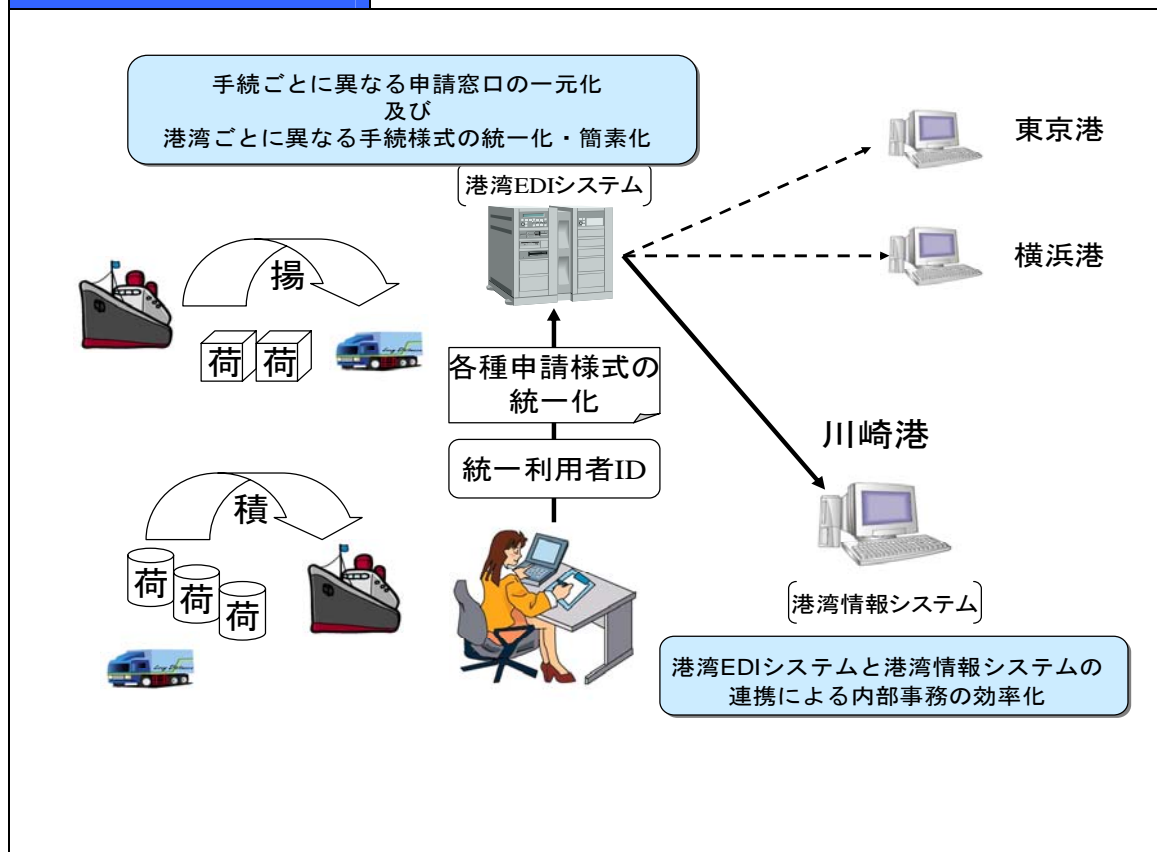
手続ごとに異なる申請窓口の一元化
及び
港湾ごとに異なる手続様式の統一化・簡素化

港湾EDIシステム

東京港

横浜港

揚

荷 荷

各種申請様式の統一化

川崎港

統一利用者ID

積

荷 荷 荷

港湾情報システム

港湾EDIシステムと港湾情報システムの連携による内部事務の効率化